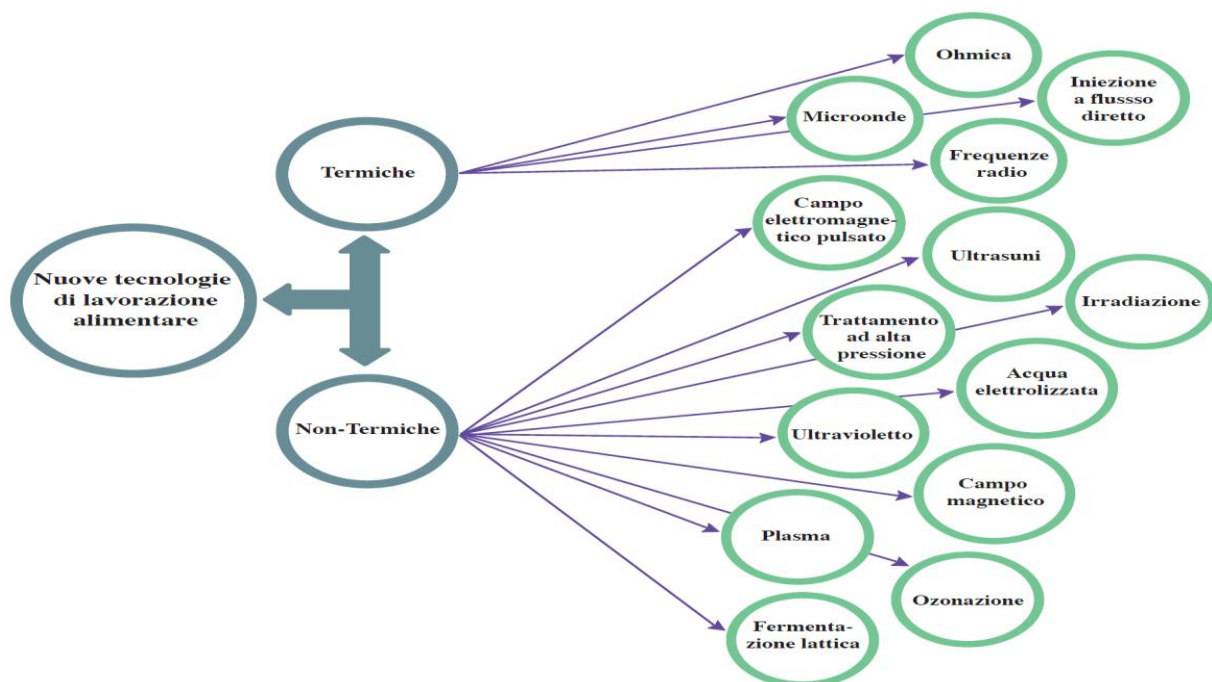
Nuove tecnologie di lavorazione alimentare

Termiche

Ohmica

Microonde

Iniezione a flussso diretto

Frequenze radio

Non-Termiche

Campo elettromagnetico pulsato

Ultrasuni

Trattamento ad alta pressione

Irradiazione

Acqua elettrolizzata

Ultravioletto

Campo magnetico

Plasma

Ozonazione

Fermentazione lattica